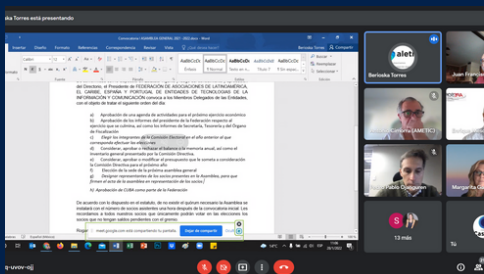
Berioska Torres está presentando

Convocatoria - ASAMBLEA GENERAL 2021 - 2022.docx - Word

Archivo Inicio Insertar Diseño Disposición Referencias Correspondencia Revisar Vista Ayuda

Compartir

Calibri

AaBbCcDc Énfasis AaBbCcDc ¶ Normal AaBbCcDc Sin espac... AaBbCcl Título 1 AaBbCcDc Título 2

del Directorio, el Presidente de FEDERACIÓN DE ASOCIACIONES DE LATINOAMÉRICA, EL CARIBE, ESPAÑA Y PORTUGAL DE ENTIDADES DE TECNOLOGÍAS DE LA INFORMACIÓN Y COMUNICACIÓN convoca a los Miembros Delegados de las Entidades, con el objeto de tratar el siguiente orden del día:

a) Aprobación de una agenda de actividades para el próximo ejercicio económico
b) Aprobación de los informes del presidente de la Federación respecto al ejercicio que se culmina, así como los informes de Secretaría, Tesorería y del Órgano de Fiscalización.
c) Elegir los integrantes de la Comisión Electoral en el año anterior al que corresponda efectuar las elecciones
d) Considerar, aprobar o rechazar el balance y la memoria anual, así como el inventario general presentado por la Comisión Directiva.
e) Considerar, aprobar o modificar el presupuesto que le someta a consideración la Comisión Directiva para el próximo año
f) Elección de la sede de la próxima asamblea general
g) Designar representantes de los socios presentes en la Asamblea, para que firmen el acta de la asamblea en representación de los socios
h) Aprobación de CUBA como parte de la federación

De acuerdo con lo dispuesto en el estatuto, de no existir el quórum necesario la Asamblea se instalará con el número de socios asistentes una hora después de la convocatoria inicial. Les recordamos a todos nuestros socios que únicamente podrán votar en las elecciones los socios que no tengan saldos pendientes con el gremio.

Rogan

meet.google.com está compartiendo tu pantalla. Dejar de compartir Ocultar

Berioska Torres

Juan Franc

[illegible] (AMETIC)

Pablo Quesquén

Margarita G

13 más

q-uvov-ojj